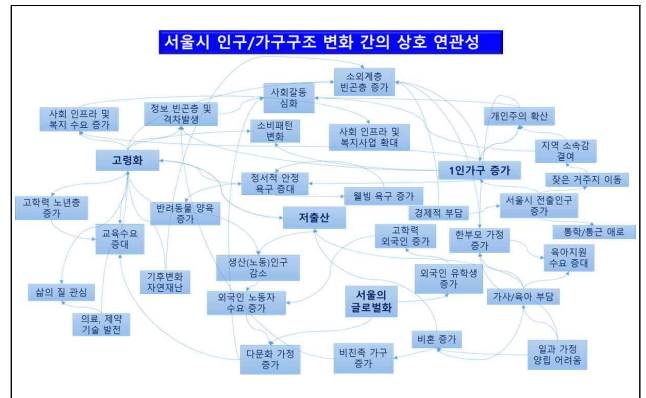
서울시 인구/가구구조 변화 간의 상호 연관성

소외계층 빈곤층 증가

사회갈등 심화

정보 빈곤층 및 격차발생

사회 인프라 및 복지 수요 증가

개인주의 확산

소비패턴 변화

사회 인프라 및 복지사업 확대

지역 소속감 결여

고령화

1인가구 증가

정서적 안정 욕구 증대

잦은 거주지 이동

월빙 욕구 증가

고학력 노년층 증가

반려동물 양육 증가

저출산

경제적 부담

서울시 전출인구 증가

통학/통근 애로

고학력 외국인 증가

한부모 가정 증가

교육수요 증대

육아지원 수요 증대

생산(노동)인구 감소

기후변화 자연재난

외국인 유학생 증가

삶의 질 관심

서울의 글로벌화

가사/육아 부담

외국인 노동자 수요 증가

의료, 제약 기술 발전

비혼 증가

다문화 가정 증가

비친족 가구 증가

일과 가정 양립 어려움